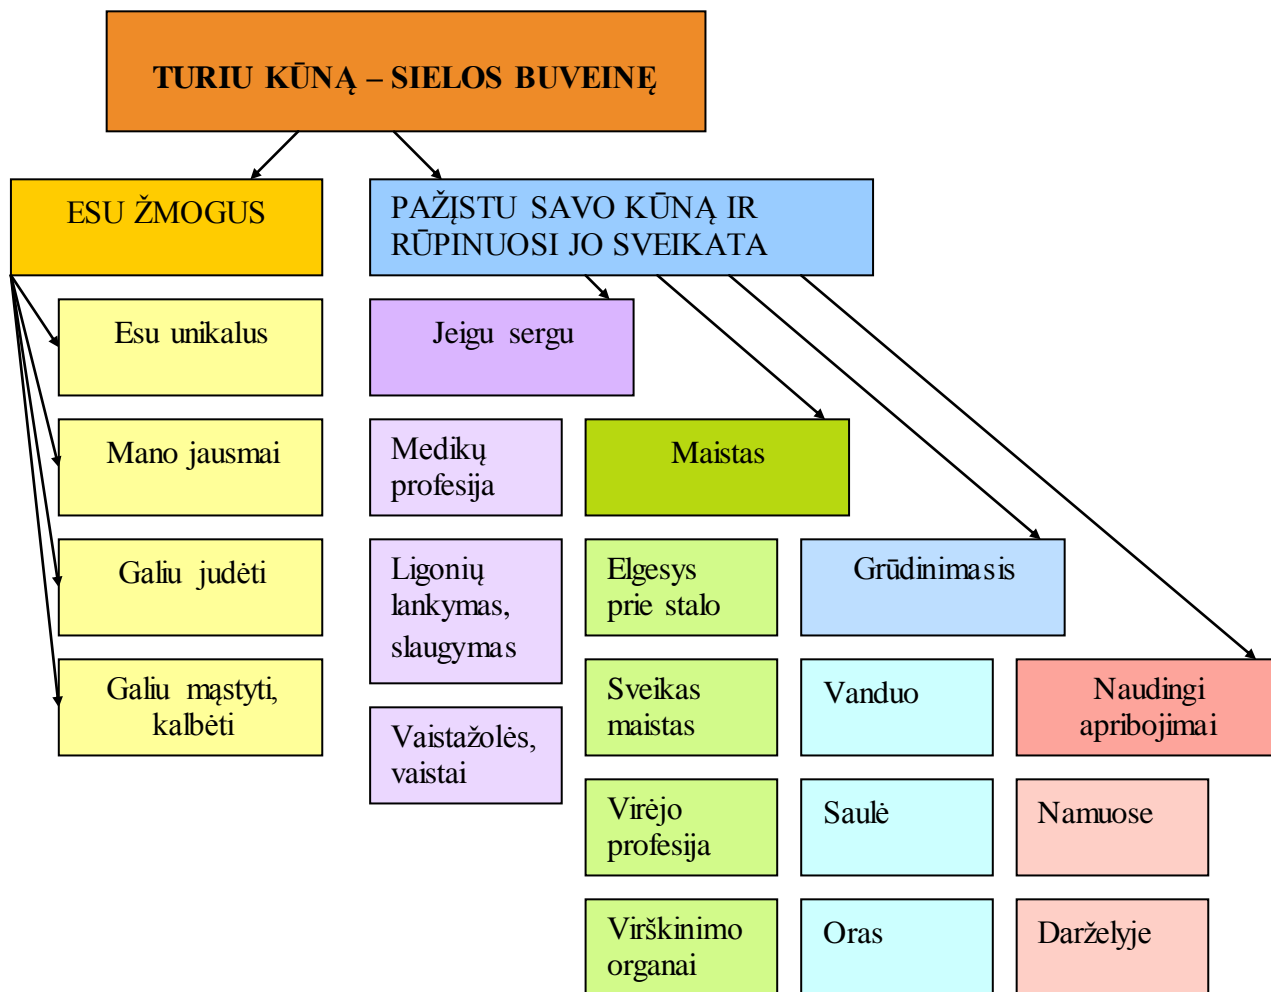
TURIU KŪNĄ – SIELOS BUVEINĘ

ESU ŽMOGUS

Esu unikalus

Mano jausmai

Galiu judėti

Galiu mąstyti, kalbėti

PAŽĮSTU SAVO KŪNĄ IR RŪPINUOSI JO SVEIKATA

Jeigu sergu

Medikų profesija

Ligonių lankymas, slaugymas

Vaistažolės, vaistai

Maistas

Elgesys prie stalo

Sveikas maistas

Virėjo profesija

Virškinimo organai

Grūdinimasis

Vanduo

Saulė

Oras

Naudingi apribojimai

Namuose

Darželyje